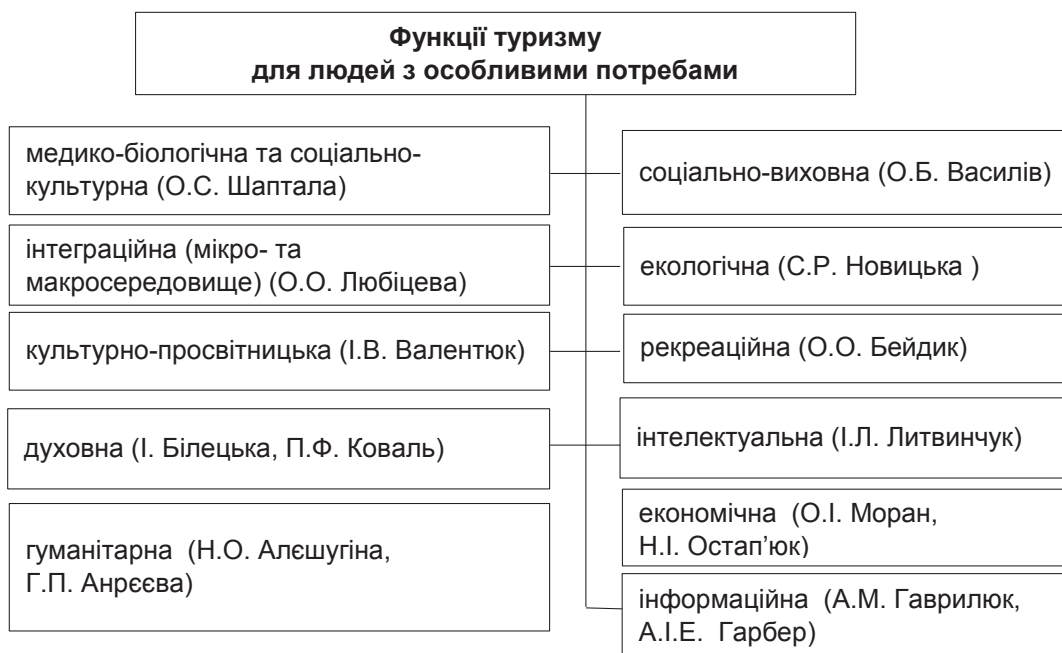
Функції туризму
для людей з особливими потребами

медико-біологічна та соціально-культурна (О.С. Шаптала)

інтеграційна (мікро- та макросередовище) (О.О. Любіцева)

культурно-просвітницька (І.В. Валентюк)

духовна (І. Білецька, П.Ф. Коваль)

гуманітарна (Н.О. Алєшугіна, Г.П. Анрєєва)

соціально-виховна (О.Б. Василів)

екологічна (С.Р. Новицька )

рекреаційна (О.О. Бейдик)

інтелектуальна (І.Л. Литвинчук)

економічна (О.І. Моран, Н.І. Остап'юк)

інформаційна (А.М. Гаврилюк, А.І.Е. Гарбер)